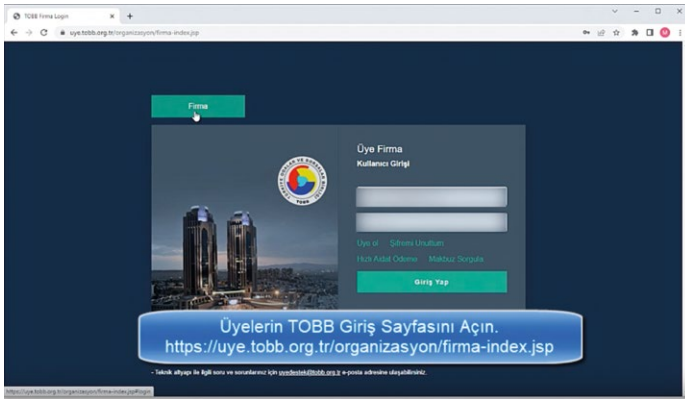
TOBB Firma Login
uye.tobb.org.tr/organizasyon/firma-index.jsp

Firma

TOBB

Üye Firma
Kullanıcı Girişi

Üye ol   Şifremi Unuttum
Hızlı Aidat Ödeme   Makbuz Sorgula

Giriş Yap

Üyelerin TOBB Giriş Sayfasını Açın.
https://uye.tobb.org.tr/organizasyon/firma-index.jsp

- Teknik altyapı ile ilgili soru ve sorunlarınız için uyedestek@tobb.org.tr e-posta adresine ulaşabilirsiniz.

https://uye.tobb.org.tr/organizasyon/firma-index.jsp#login